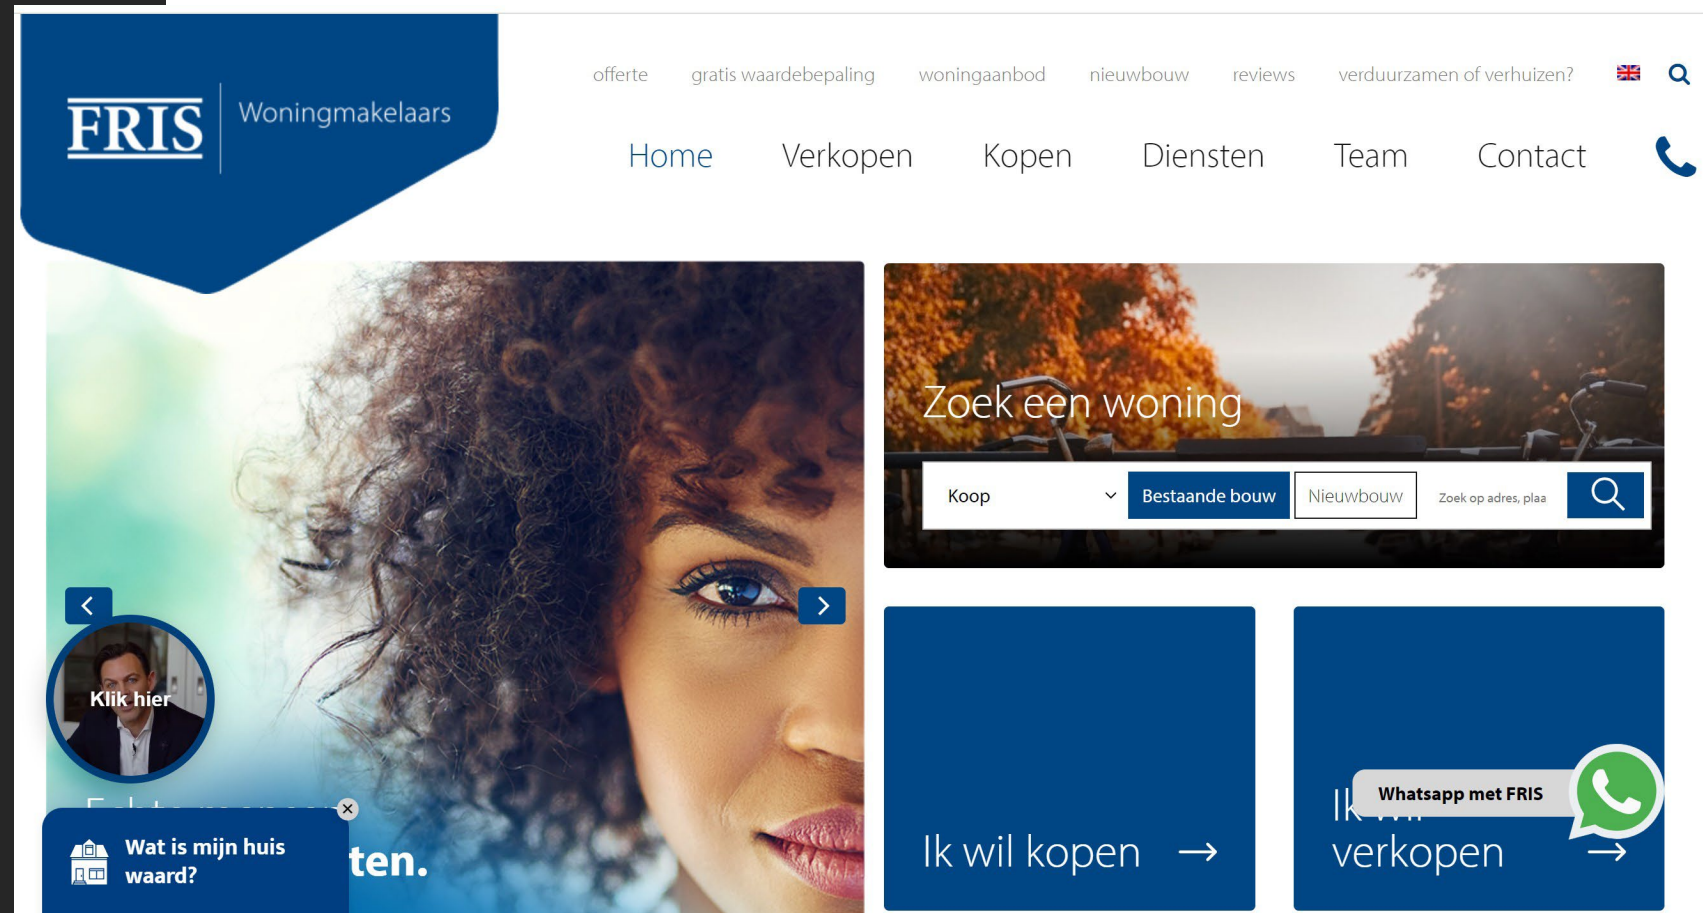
FRIS Woningmakelaars

offerte gratis waardebepaling woningaanbod nieuwbouw reviews verduurzamen of verhuizen?

Home Verkopen Kopen Diensten Team Contact

Zoek een woning

Koop Bestaande bouw Nieuwbouw Zoek op adres, plaa

Klik hier

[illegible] ten.

Wat is mijn huis waard?

Ik wil kopen →

Ik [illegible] verkopen →

Whatsapp met FRIS